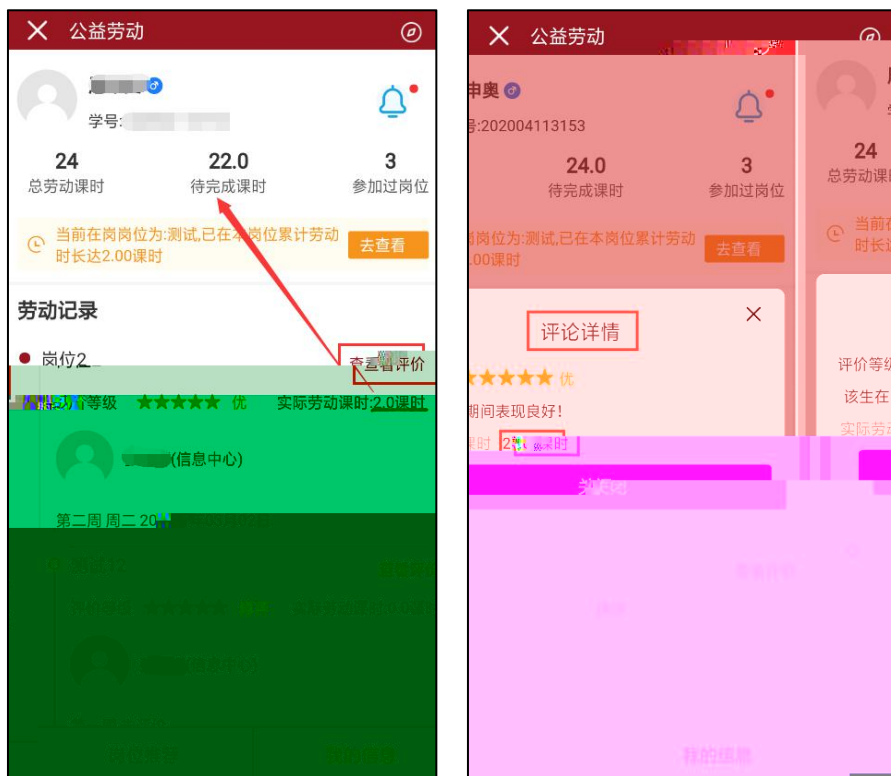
公益劳动

学号:

24
总劳动课时

22.0
待完成课时

3
参加过岗位

当前在岗岗位为:测试,已在本岗位累计劳动时长达2.00课时

去查看

劳动记录

岗位2

查看评价

等级 ★★★★★ 优

实际劳动课时:2.0课时

(信息中心)

第二周 周二 20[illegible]

公益劳动

申奥

号:202004113153

24.0
待完成课时

3
参加过岗位

24
总劳动课时

岗位为:测试,已在本岗位累计劳动时长达2.00课时

去查看

当前在
时长达

评论详情

★★★★★ 优

期间表现良好!

时 2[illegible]课时

评价等级

该生在

实际劳动

关闭

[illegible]